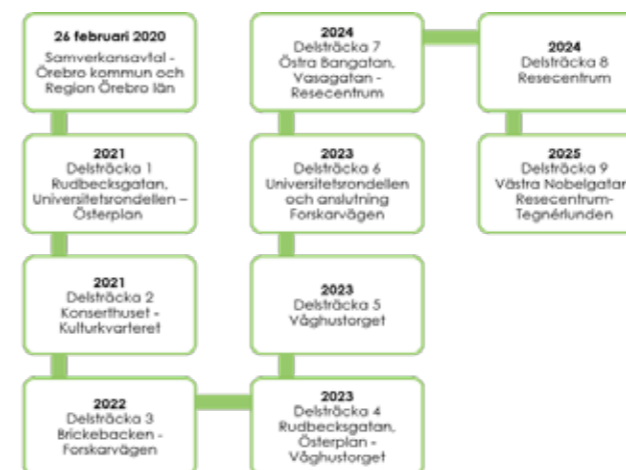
26 februari 2020
Samverkansavtal - Örebro kommun och Region Örebro län

2021
Delsträcka 1
Rudbecksgatan, Universitetsrondellen – Österplan

2021
Delsträcka 2
Konserthuset - Kulturkvarteret

2022
Delsträcka 3
Brickebacken - Forskarvägen

2023
Delsträcka 4
Rudbecksgatan, Österplan - Våghustorget

2023
Delsträcka 5
Våghustorget

2023
Delsträcka 6
Universitetsrondellen och anslutning Forskarvägen

2024
Delsträcka 7
Östra Bangatan, Vasagatan - Resecentrum

2024
Delsträcka 8
Resecentrum

2025
Delsträcka 9
Västra Nobelgatan Resecentrum-Tegnérlunden